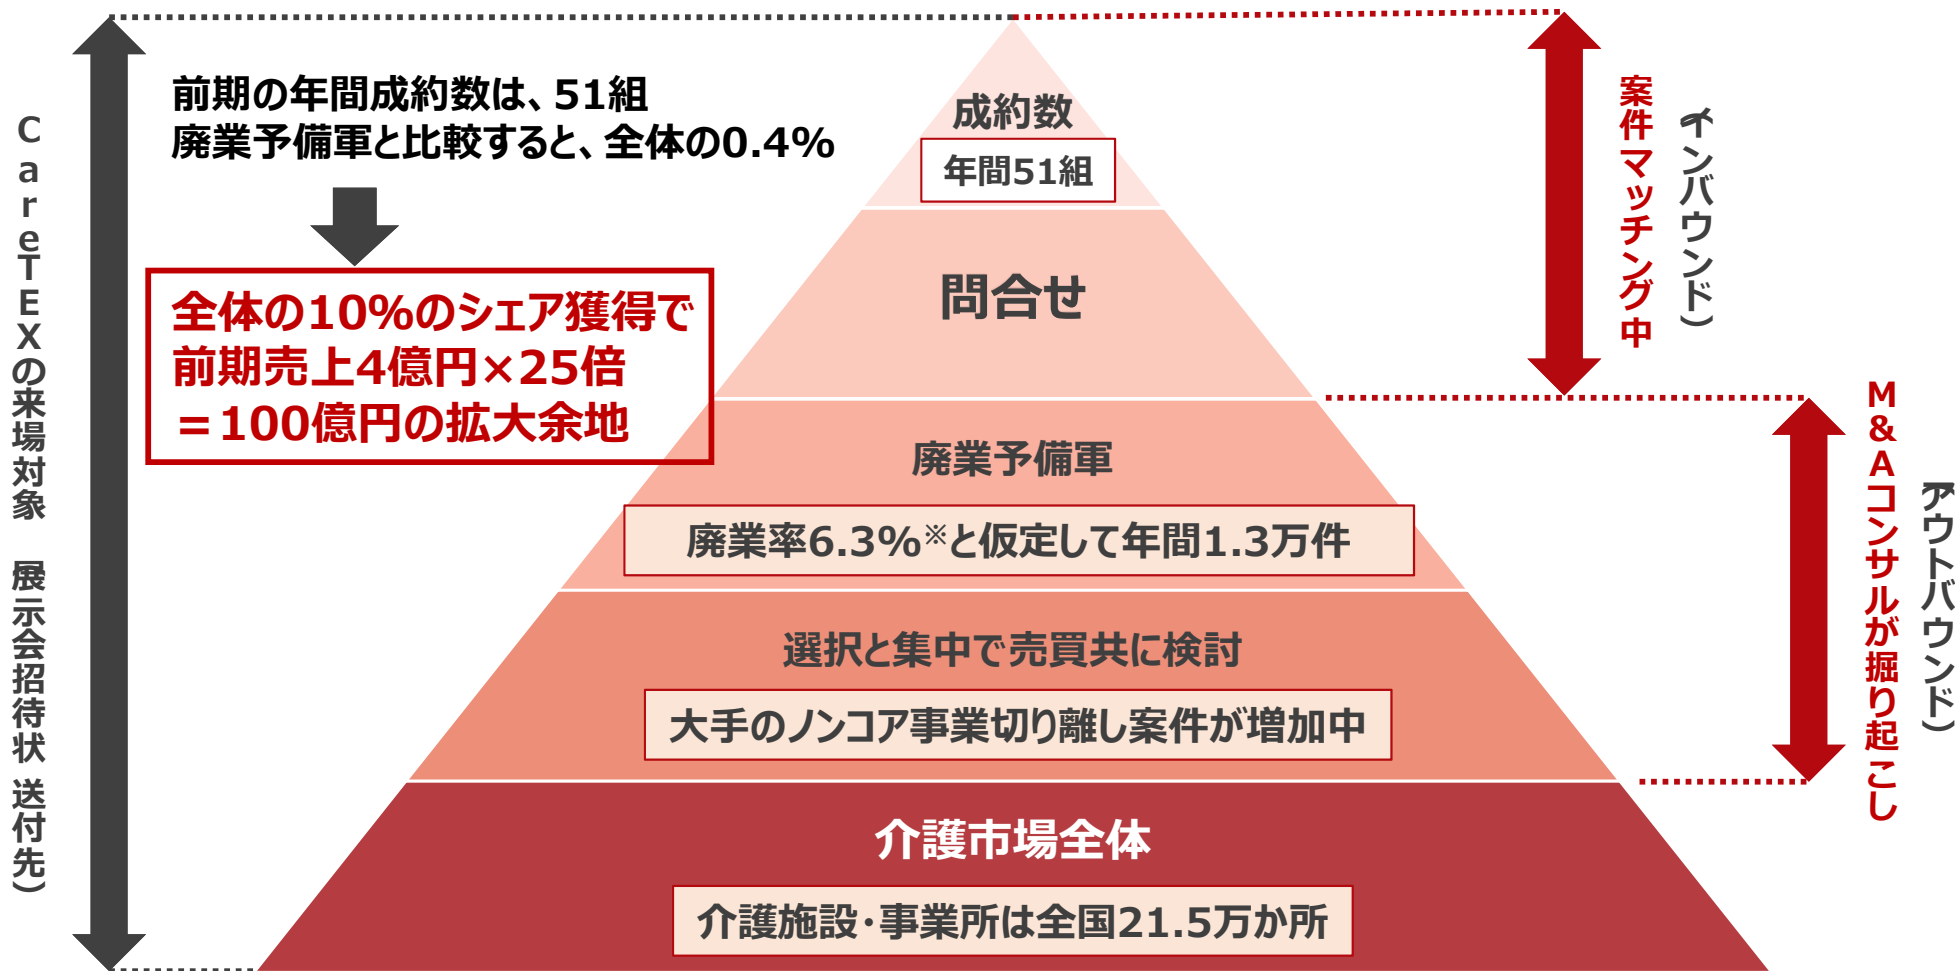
CareTEXの来場対象（展示会招待状 送付先）

前期の年間成約数は、51組
廃業予備軍と比較すると、全体の0.4%

全体の10%のシェア獲得で
前期売上4億円×25倍
＝100億円の拡大余地

成約数
年間51組

問合せ

廃業予備軍
廃業率6.3%※と仮定して年間1.3万件

選択と集中で売買共に検討
大手のノンコア事業切り離し案件が増加中

介護市場全体
介護施設・事業所は全国21.5万か所

案件マッチング中（インバウンド）

M&Aコンサルが掘り起こし（アウトバウンド）